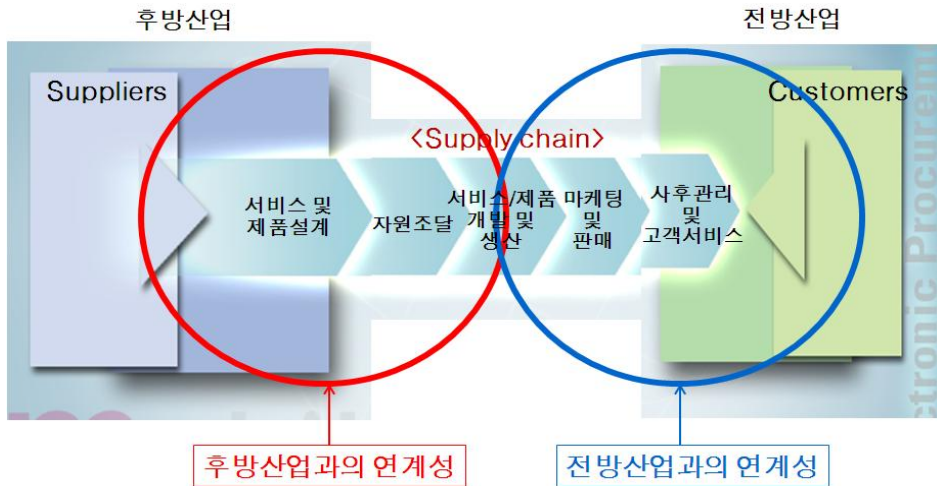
후방산업

전방산업

Suppliers

Customers

<Supply chain>

서비스 및 제품설계

자원조달

서비스/제품 개발 및 생산

마케팅 및 판매

사후관리 및 고객서비스

ctronic Procurem

후방산업과의 연계성

전방산업과의 연계성